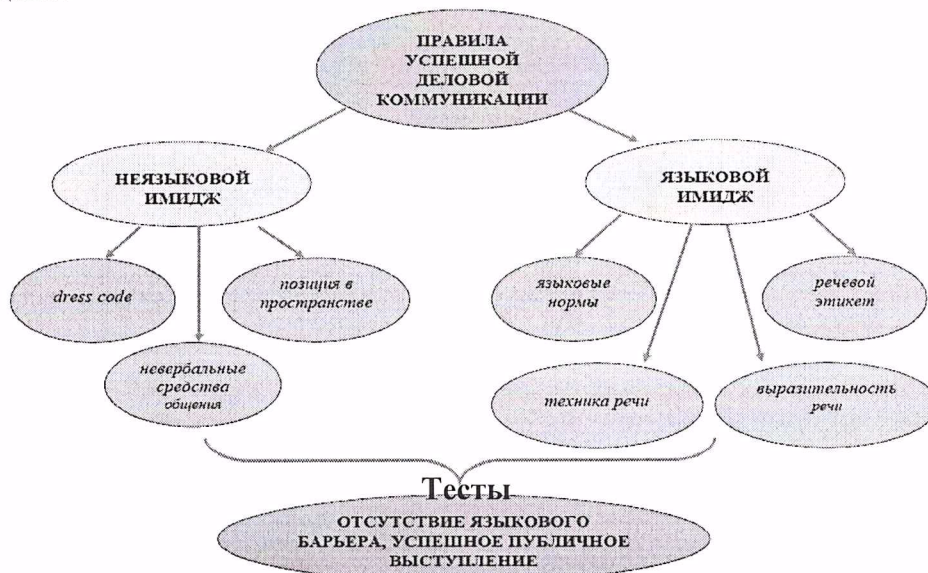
ПРАВИЛА УСПЕШНОЙ ДЕЛОВОЙ КОММУНИКАЦИИ

НЕЯЗЫКОВОЙ ИМИДЖ

dress code

позиция в пространстве

невербальные средства общения

ЯЗЫКОВОЙ ИМИДЖ

языковые нормы

речевой этикет

техника речи

выразительность речи

Тесты

ОТСУТСТВИЕ ЯЗЫКОВОГО БАРЬЕРА, УСПЕШНОЕ ПУБЛИЧНОЕ ВЫСТУПЛЕНИЕ